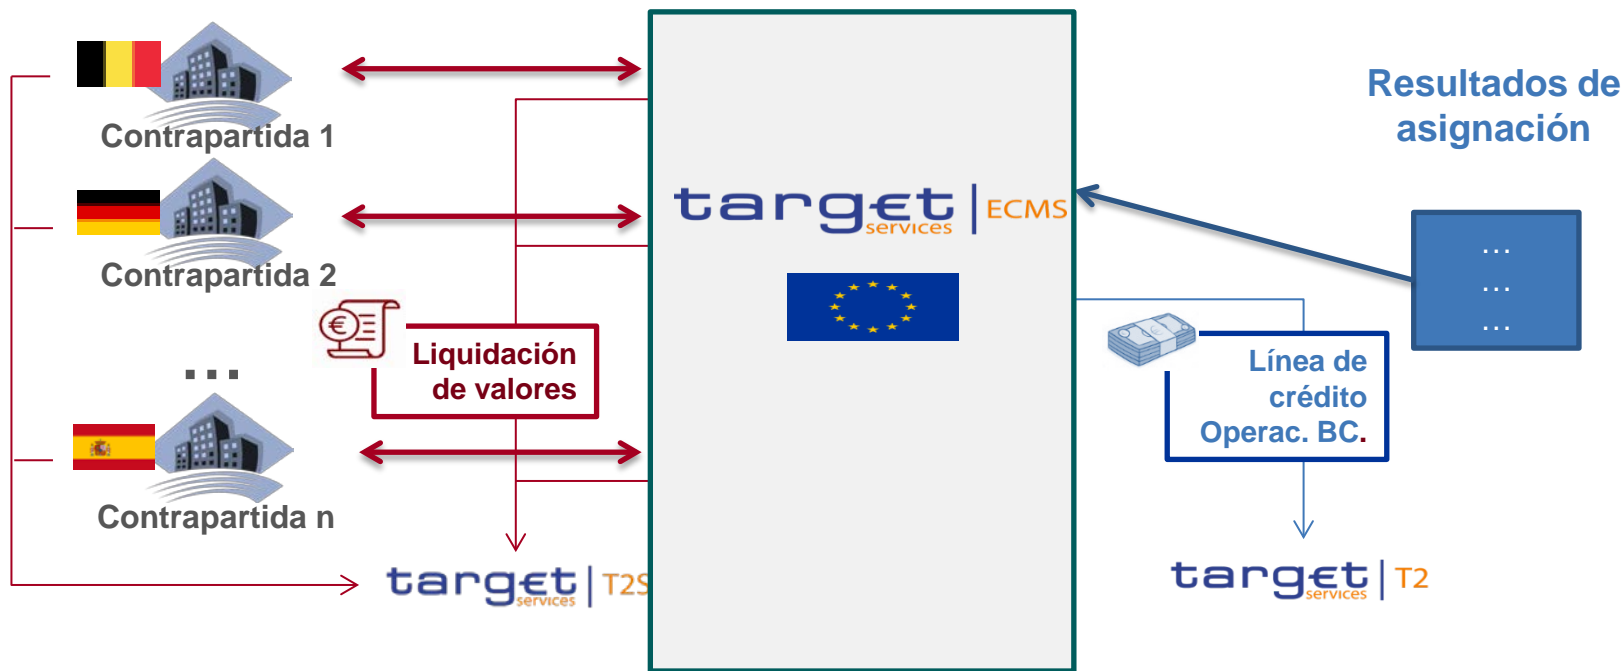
Contrapartida 1

Contrapartida 2

...

Contrapartida n

Liquidación de valores

target services | T2S

target services | ECMS

Resultados de asignación

...
...
...

Línea de crédito Operac. BC.

target services | T2